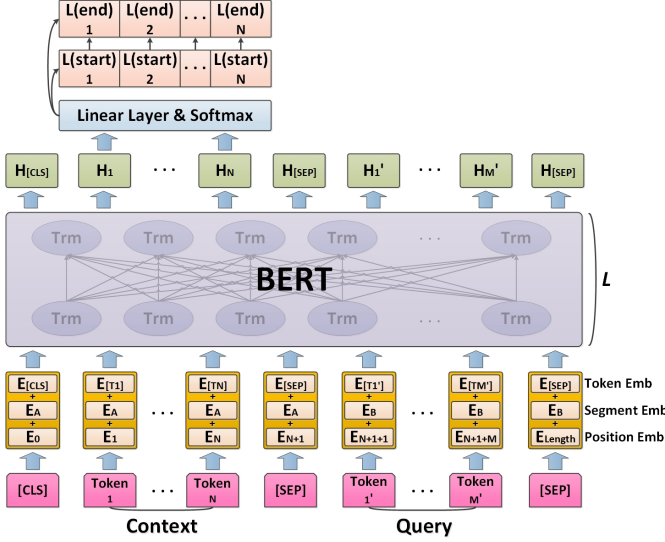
| L(end) 1 | L(end) 2 | ... | L(end) N |
|---|---|---|---|

| L(start) 1 | L(start) 2 | ... | L(start) N |
|---|---|---|---|

Linear Layer & Softmax

$H_{[CLS]}$ $H_1$ ... $H_N$ $H_{[SEP]}$ $H_1'$ ... $H_M'$ $H_{[SEP]}$

Trm Trm Trm Trm Trm ... Trm

BERT

Trm Trm Trm Trm Trm ... Trm

L

$E_{[CLS]}$ $E_{[T1]}$ ... $E_{[TN]}$ $E_{[SEP]}$ $E_{[T1']}$ ... $E_{[TM']}$ $E_{[SEP]}$ Token Emb

+ + + + + + +

$E_A$ $E_A$ ... $E_A$ $E_A$ $E_B$ ... $E_B$ $E_B$ Segment Emb

+ + + + + + +

$E_0$ $E_1$ ... $E_N$ $E_{N+1}$ $E_{N+1+1}$ ... $E_{N+1+M}$ $E_{Length}$ Position Emb

[CLS] Token 1 ... Token N [SEP] Token 1' ... Token M' [SEP]

Context Query